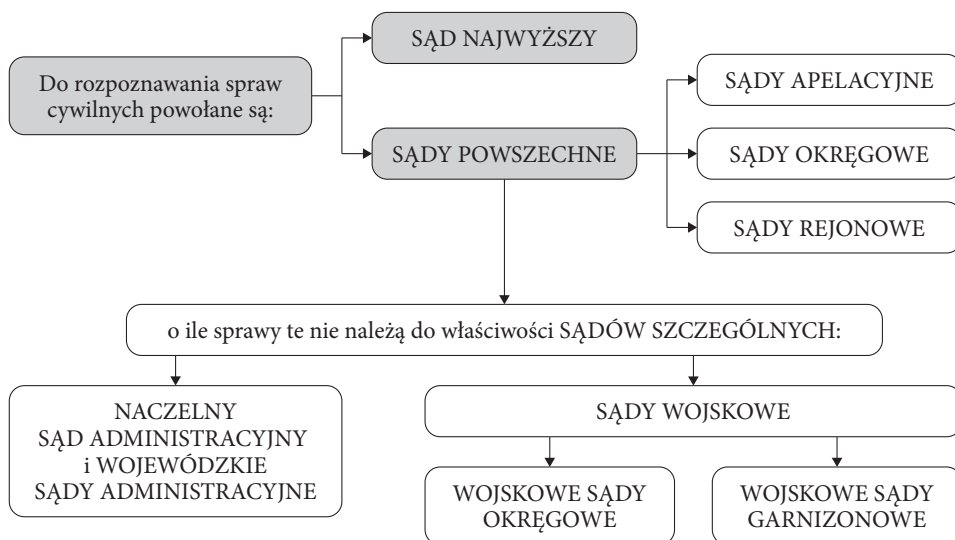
Do rozpoznawania spraw cywilnych powołane są:

SĄD NAJWYŻSZY

SĄDY POWSZECHNE

SĄDY APELACYJNE

SĄDY OKRĘGOWE

SĄDY REJONOWE

o ile sprawy te nie należą do właściwości SĄDÓW SZCZEGÓLNYCH:

NACZELNY SĄD ADMINISTRACYJNY i WOJEWÓDZKIE SĄDY ADMINISTRACYJNE

SĄDY WOJSKOWE

WOJSKOWE SĄDY OKRĘGOWE

WOJSKOWE SĄDY GARNIZONOWE